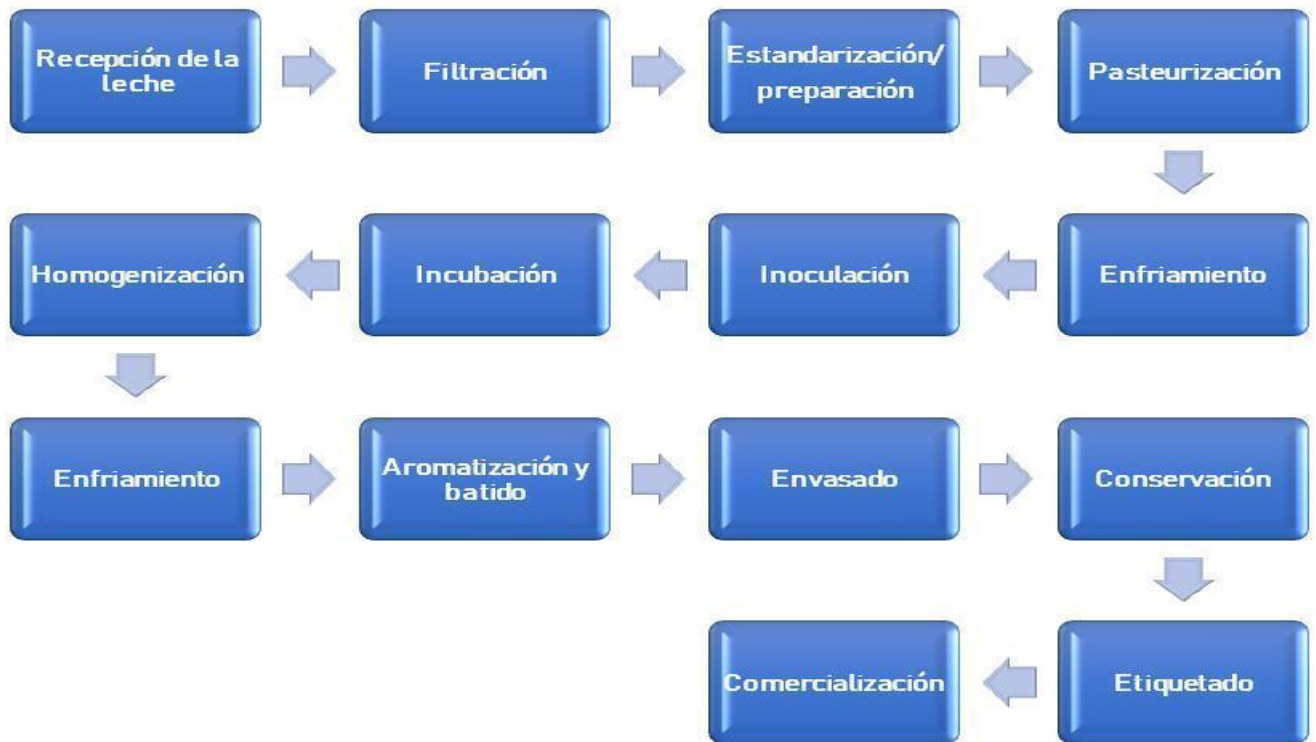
Recepción de la leche

Filtración

Estandarización/ preparación

Pasteurización

Enfriamiento

Inoculación

Incubación

Homogenización

Enfriamiento

Aromatización y batido

Envasado

Conservación

Etiquetado

Comercialización